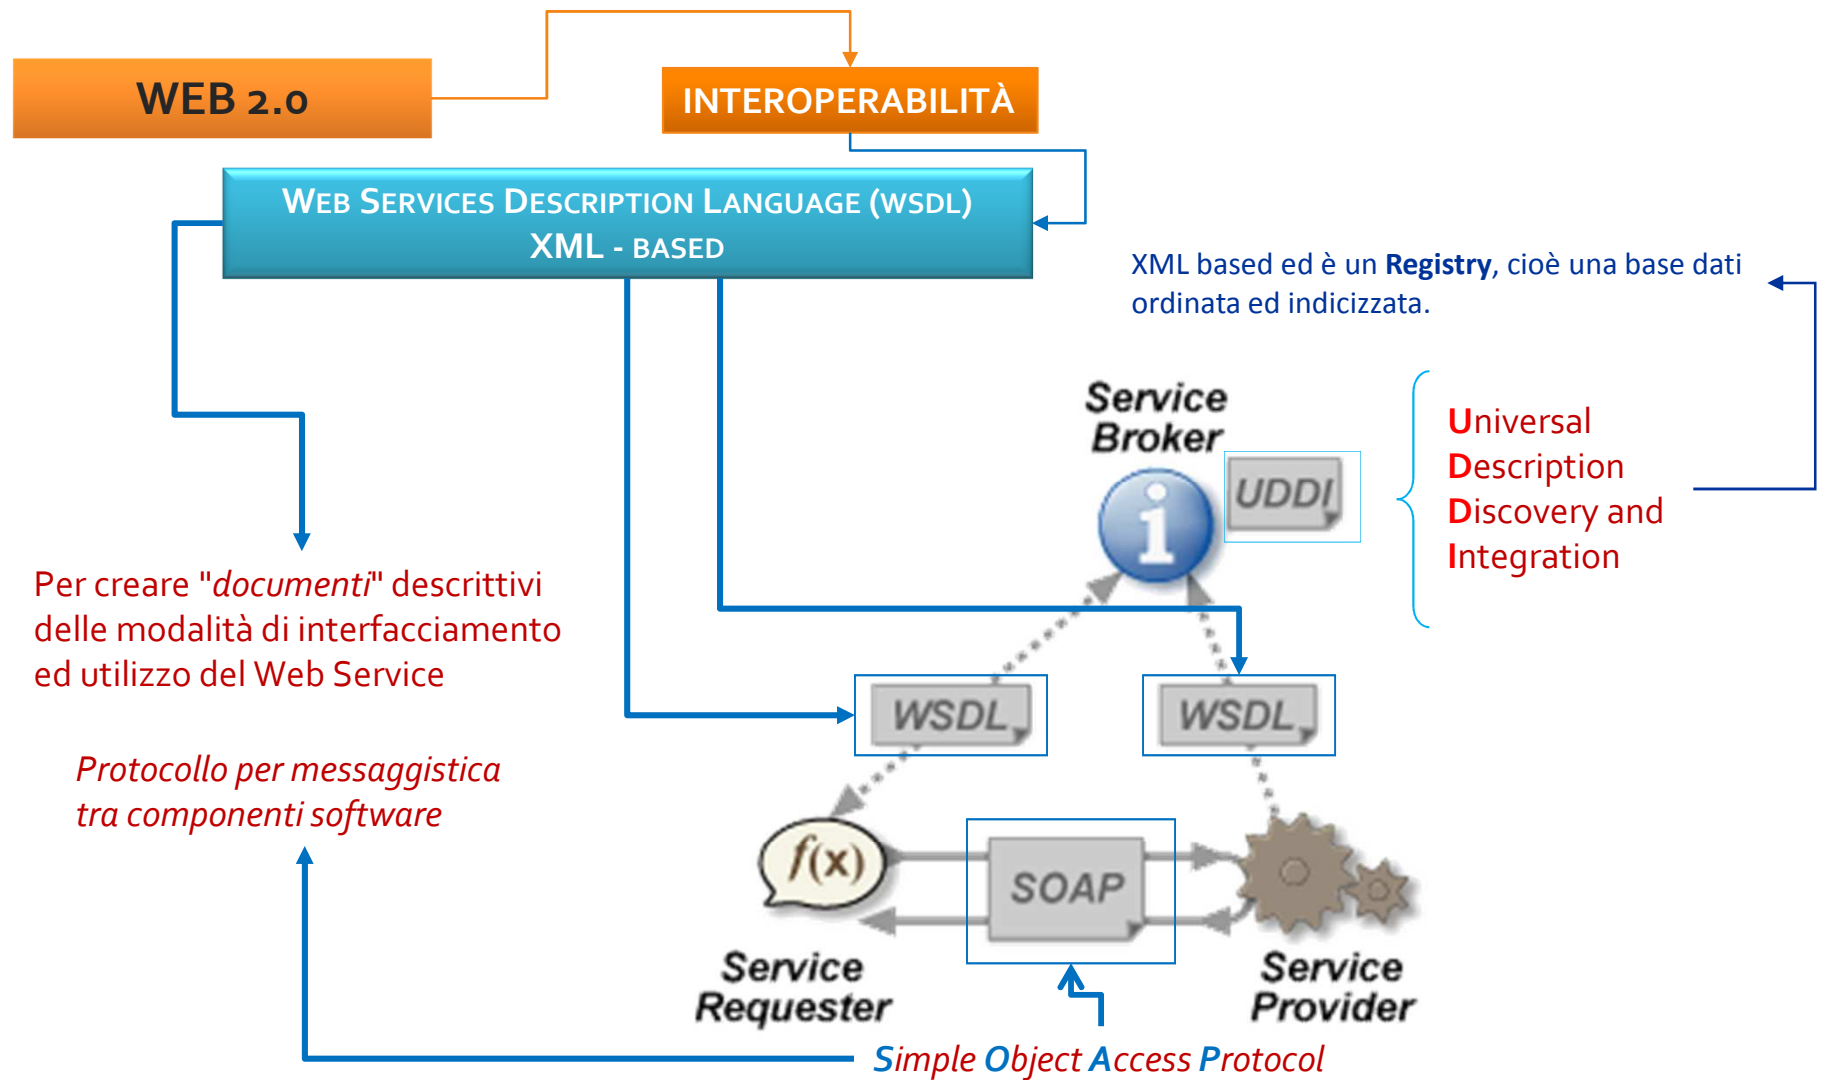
WEB 2.0

INTEROPERABILITÀ

WEB SERVICES DESCRIPTION LANGUAGE (WSDL)
XML - BASED

XML based ed è un **Registry**, cioè una base dati ordinata ed indicizzata.

Service Broker

UDDI

Universal Description Discovery and Integration

Per creare "*documenti*" descrittivi delle modalità di interfacciamento ed utilizzo del Web Service

WSDL

WSDL

*Protocollo per messaggistica tra componenti software*

$f(x)$

SOAP

Service Requester

Service Provider

*Simple Object Access Protocol*